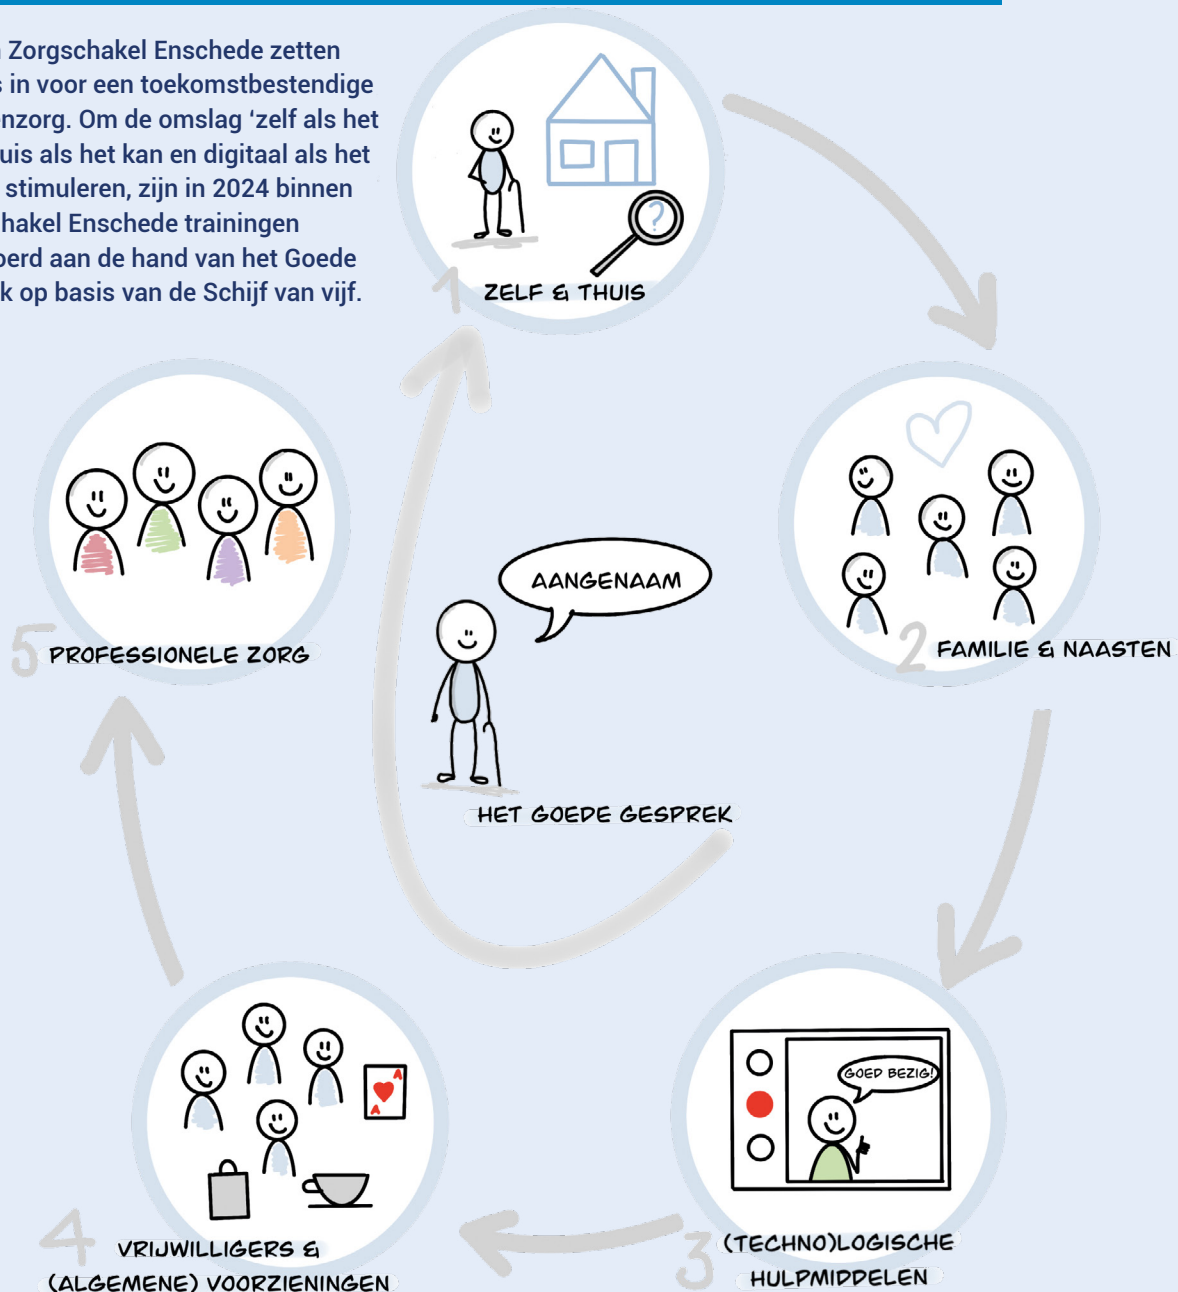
Zorgschakel Enschede zetten s in voor een toekomstbestendige nzorg. Om de omslag 'zelf als het uis als het kan en digitaal als het stimuleren, zijn in 2024 binnen hakel Enschede trainingen erd aan de hand van het Goede k op basis van de Schijf van vijf.

1 ZELF & THUIS

2 FAMILIE & NAASTEN

3 (TECHNO)LOGISCHE HULPMIDDELEN

GOED BEZIG!

4 VRIJWILLIGERS & (ALGEMENE) VOORZIENINGEN

5 PROFESSIONELE ZORG

AANGENAAM

HET GOEDE GESPREK